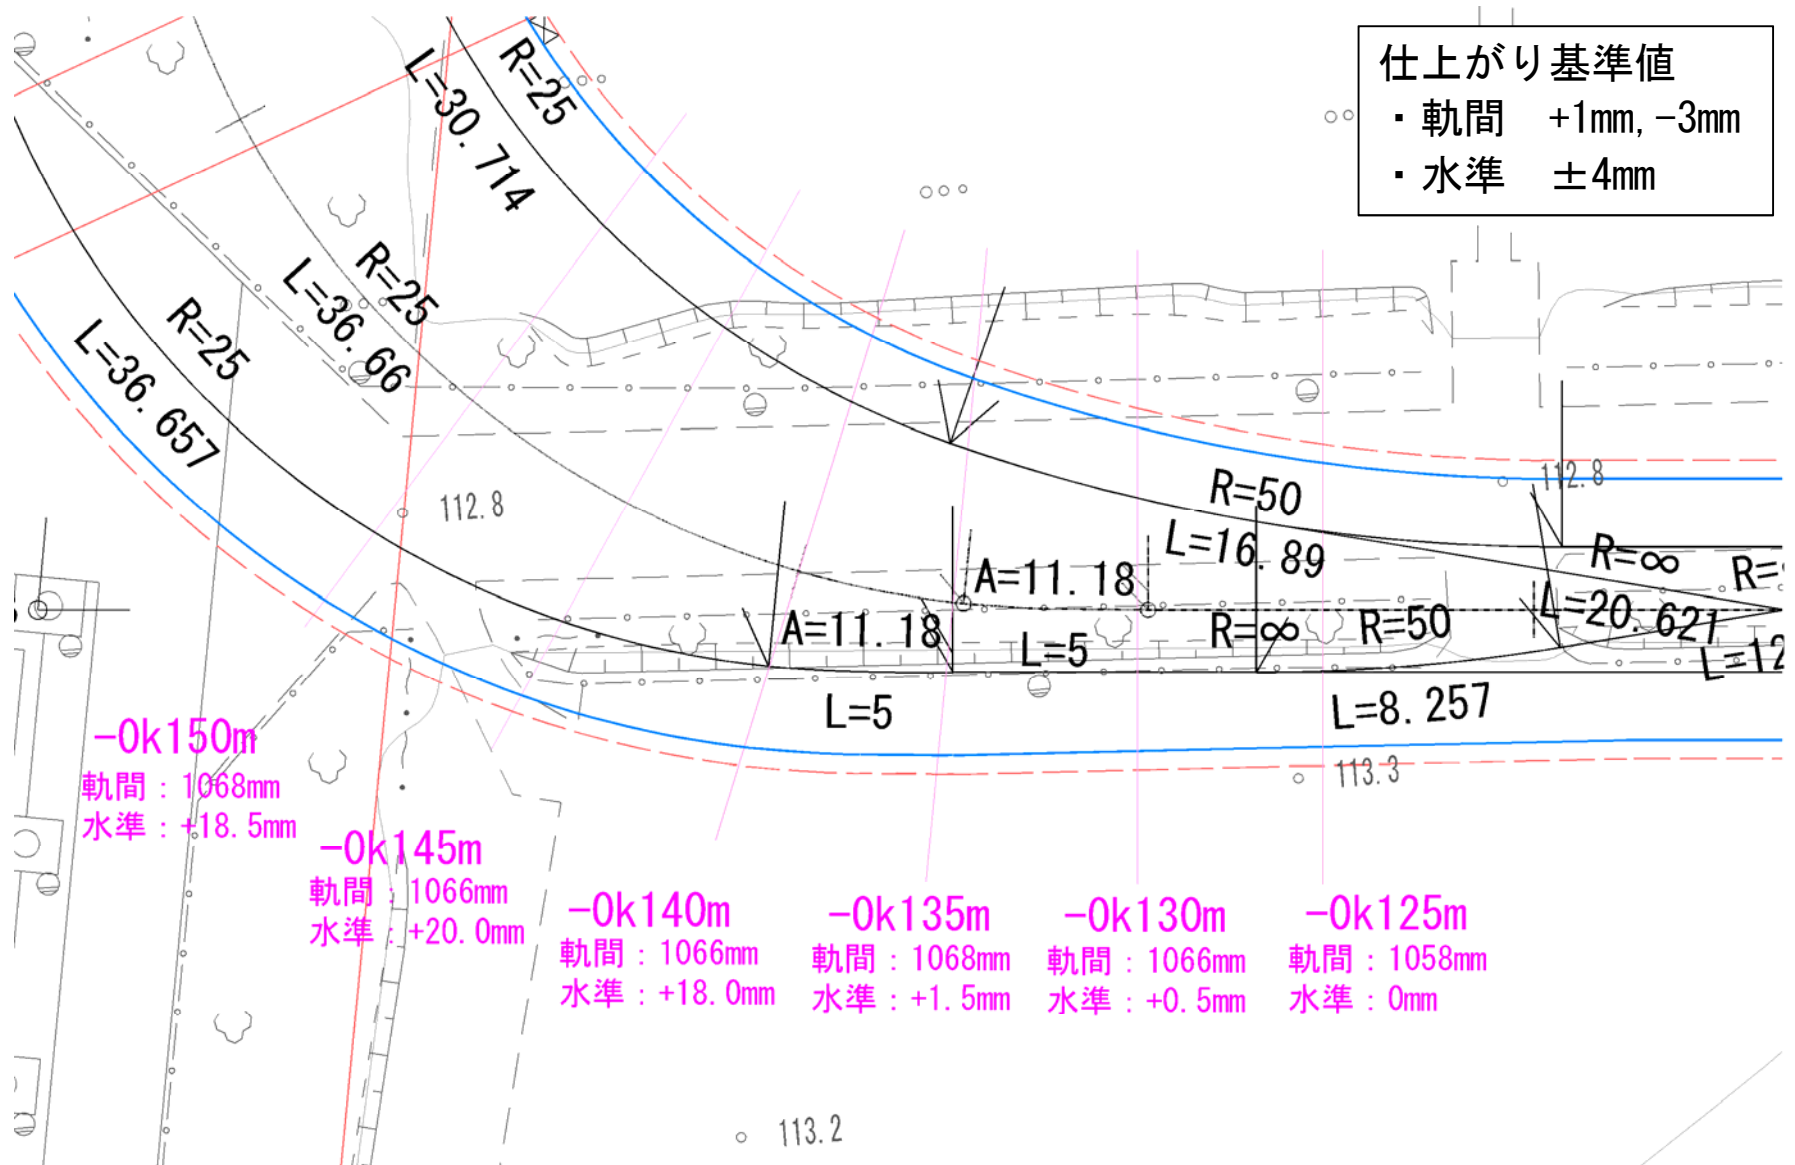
仕上がり基準値
・軌間　+1mm, −3mm
・水準　±4mm

R=25
L=30.714
R=25
L=36.66
R=25
L=36.657
112.8
112.8
R=50
L=16.89
A=11.18
A=11.18
R=∞
R=∞
R=50
L=20.621
R=
L=12
L=5
L=5
L=8.257
113.3
113.2

−0k150m
軌間：1068mm
水準：+18.5mm

−0k145m
軌間：1066mm
水準：+20.0mm

−0k140m
軌間：1066mm
水準：+18.0mm

−0k135m
軌間：1068mm
水準：+1.5mm

−0k130m
軌間：1066mm
水準：+0.5mm

−0k125m
軌間：1058mm
水準：0mm